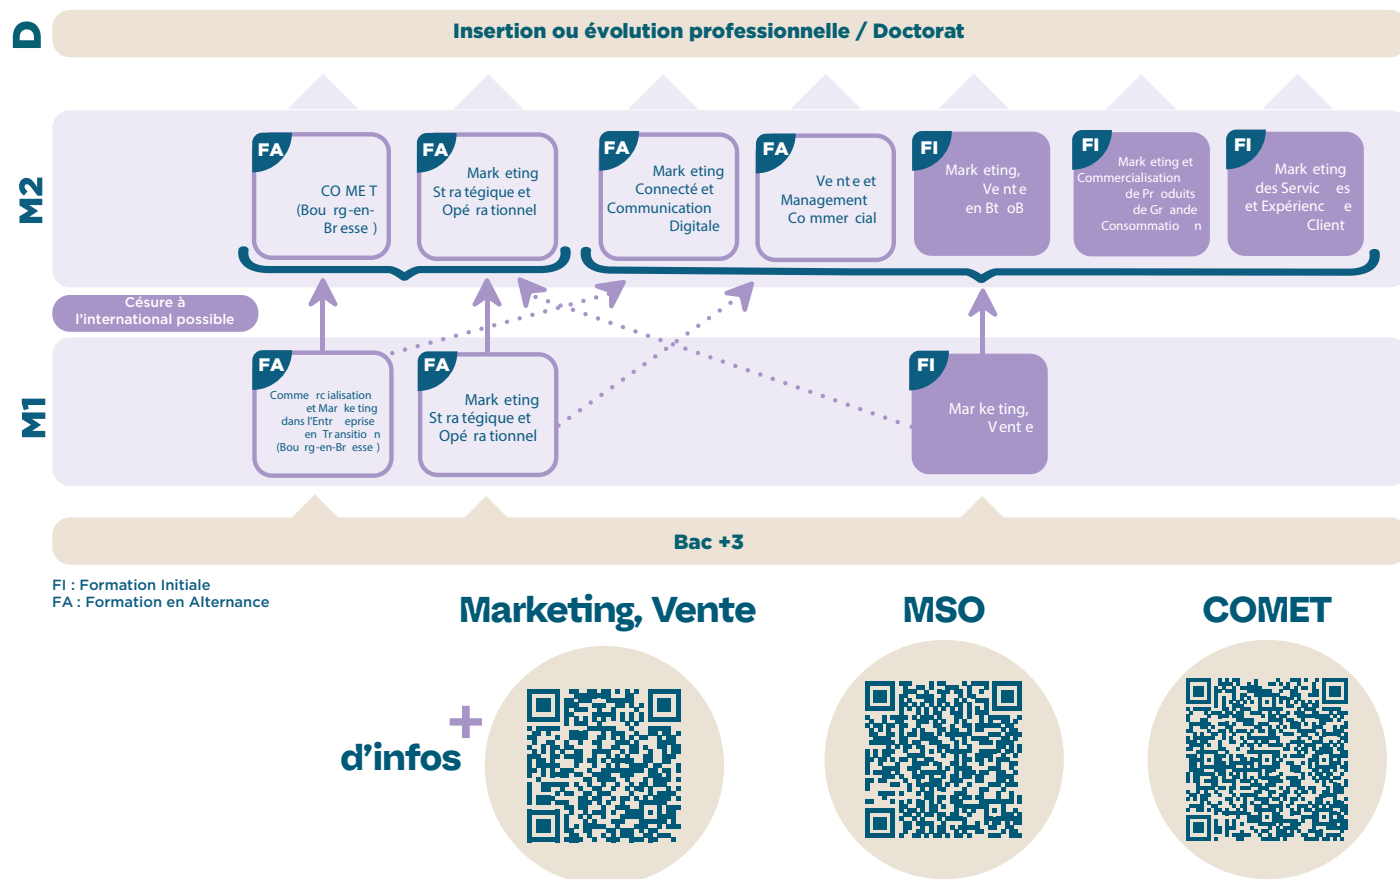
D

Insertion ou évolution professionnelle / Doctorat

M2

FA
CO ME T (Bou rg-en-Br esse )

FA
Mark eting St ra tégique et Opé ra tionnel

FA
Mark eting Connecté et Communication Digitale

FA
Ve nt e et Management Co mmer cial

FI
Mark eting, Ve nt e en Bt oB

FI
Mark eting et Commercialisation de Pr oduits de Gr ande Consommatio n

FI
Mark eting des Servic es et Expérienc e Client

Césure à l'international possible

M1

FA
Comme rcialisation et Mar ke ting dans l'Entr eprise en Tr ansitio n (Bou rg-en-Br esse )

FA
Mark eting St ra tégique et Opé ra tionnel

FI
Mar ke ting, Vent e

Bac +3

FI : Formation Initiale
FA : Formation en Alternance

+ d'infos

Marketing, Vente

MSO

COMET